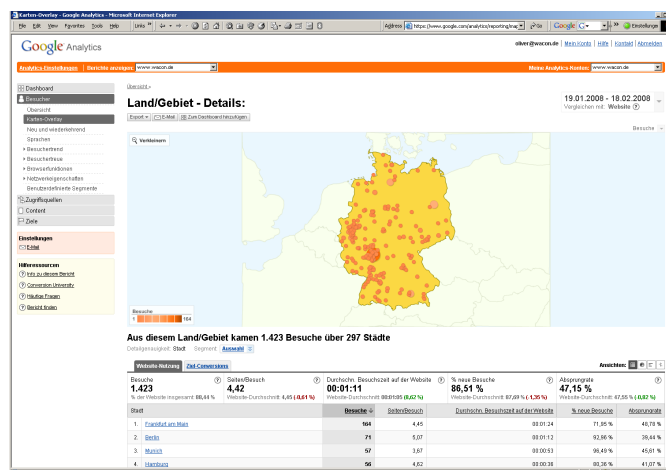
Karten-Overlay - Google Analytics - Microsoft Internet Explorer

Datei Bearbeiten Ansicht Favoriten Extras ? Links Adresse https://www.google.com/analytics/reporting/ma Google G Einstellungen

Google Analytics

oliver@wacon.de | Mein Konto | Hilfe | Kontakt | Abmelden

Analytics-Einstellungen | Berichte anzeigen: www.wacon.de | Meine Analytics-Konten: www.wacon.de

Dashboard
Besucher
Übersicht
Karten-Overlay
Neu und wiederkehrend
Sprachen
Besuchertrend
Besuchertreue
Browserfunktionen
Netzwerkeigenschaften
Benutzerdefinierte Segmente
Zugriffsquellen
Content
Ziele

Einstellungen
E-Mail

Hilfsressourcen
Info zu diesem Bericht
Conversion University
Häufige Fragen
Begriff finden

Übersicht »

Land/Gebiet - Details:

19.01.2008 - 18.02.2008
Vergleichen mit: Website ?

Export | E-Mail | Zum Dashboard hinzufügen

Besuche

Verkleinern

Besuche
1 164

Aus diesem Land/Gebiet kamen 1.423 Besuche über 297 Städte
Detaillierungsebene: Stadt Segment: Auswahl

Website-Nutzung Ziel-Conversions

Ansichten:

| Besuche 1.423 % der Website insgesamt: 88,84 % | Seiten/Besuch 4,42 Website-Durchschnitt: 4,45 (-0,61 %) | Durchschn. Besuchszeit auf der Website 00:01:11 Website-Durchschnitt: 00:01:05 (8,62 %) | % neue Besuche 86,51 % Website-Durchschnitt: 87,69 % (-1,35 %) | Absprungrate 47,15 % Website-Durchschnitt: 47,55 % (-0,82 %) |
|---|---|---|---|---|

| | Stadt | Besuche | Seiten/Besuch | Durchschn. Besuchszeit auf der Website | % neue Besuche | Absprungrate |
|---|---|---|---|---|---|---|
| 1. | Frankfurt am Main | 164 | 4,45 | 00:01:24 | 71,95 % | 48,78 % |
| 2. | Berlin | 71 | 5,07 | 00:01:12 | 92,96 % | 39,44 % |
| 3. | Munich | 57 | 3,67 | 00:00:53 | 96,49 % | 45,61 % |
| 4. | Hamburg | 56 | 4,82 | 00:00:38 | 80,36 % | 41,07 % |